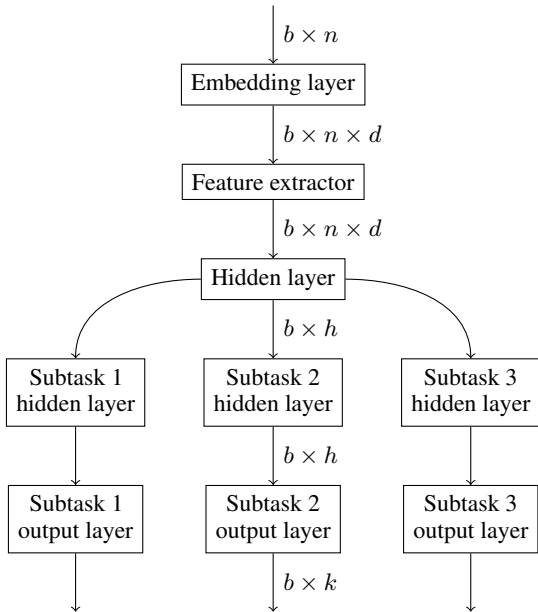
$b \times n$

Embedding layer

$b \times n \times d$

Feature extractor

$b \times n \times d$

Hidden layer

$b \times h$

Subtask 1 hidden layer

Subtask 2 hidden layer

Subtask 3 hidden layer

$b \times h$

Subtask 1 output layer

Subtask 2 output layer

Subtask 3 output layer

$b \times k$